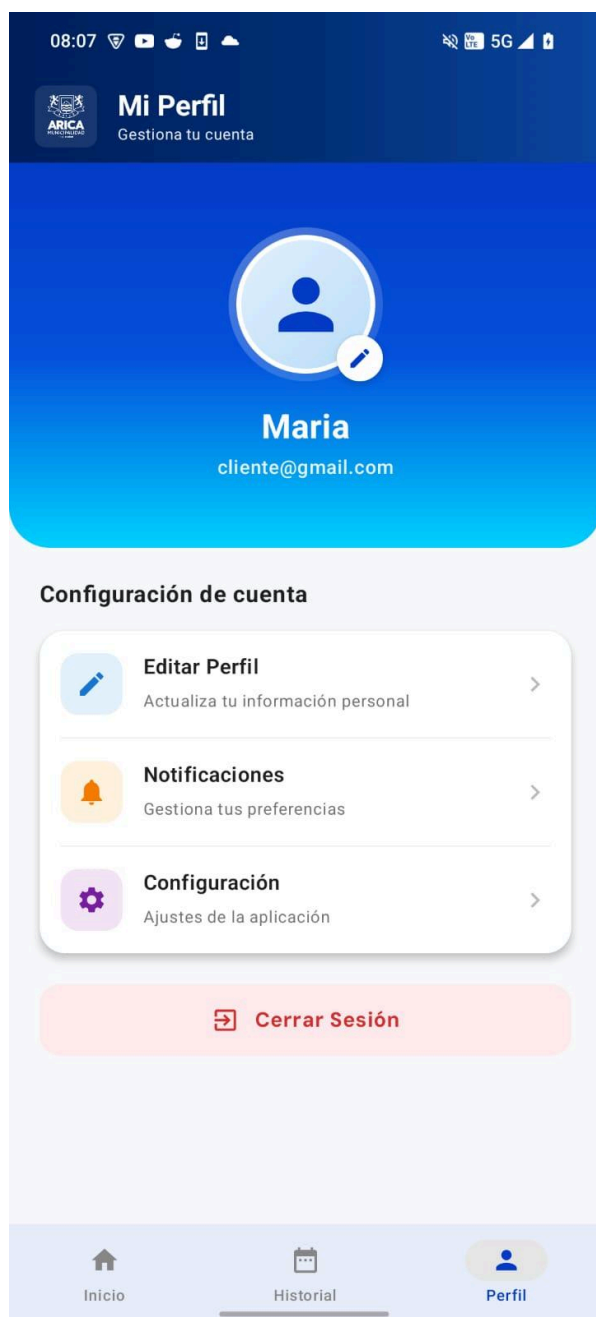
08:07

5G

ARICA MUNICIPALIDAD

Mi Perfil
Gestiona tu cuenta

Maria
cliente@gmail.com

Configuración de cuenta

Editar Perfil
Actualiza tu información personal

Notificaciones
Gestiona tus preferencias

Configuración
Ajustes de la aplicación

Cerrar Sesión

Inicio
Historial
Perfil